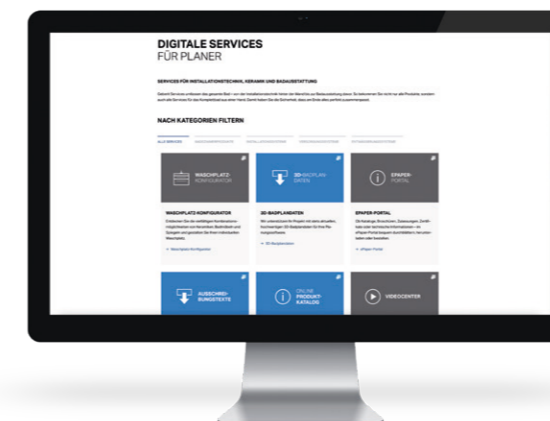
DIGITALE SERVICES
FÜR PLANER

SERVICES FÜR INSTALLATIONSTECHNIK, KERAMIK UND BADAUSSTATTUNG

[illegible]

NACH KATEGORIEN FILTERN

ALLE SERVICES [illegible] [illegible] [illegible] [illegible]

WASCHPLATZ-KONFIGURATOR

3D-BADPLAN-DATEN

EPAPER-PORTAL

WASCHPLATZ KONFIGURATOR

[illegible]

3D-BADPLANDATEN

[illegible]

EPAPER-PORTAL

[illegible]

AUSSCHREI-BUNGSTEXTE

ONLINE PRODUKT-KATALOG

VIDEOCENTER